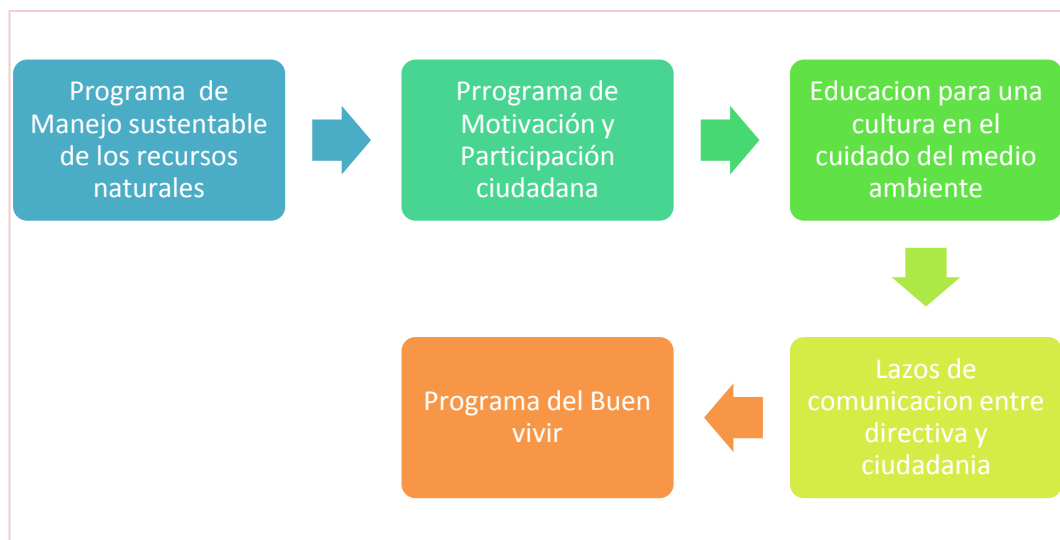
Programa de Manejo sustentable de los recursos naturales

Prrograma de Motivación y Participación ciudadana

Educacion para una cultura en el cuidado del medio ambiente

Lazos de comunicacion entre directiva y ciudadania

Programa del Buen vivir